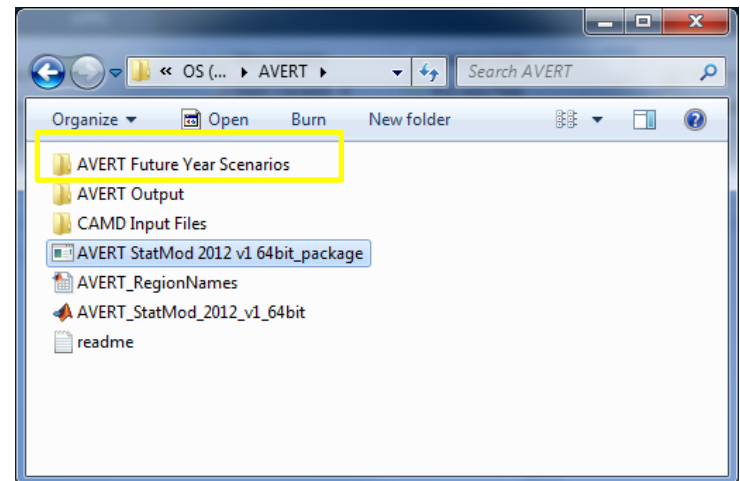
« OS (... ▸ AVERT ▸

Search AVERT

Organize ▾ Open Burn New folder

AVERT Future Year Scenarios

AVERT Output

CAMD Input Files

AVERT StatMod 2012 v1 64bit_package

AVERT_RegionNames

AVERT_StatMod_2012_v1_64bit

readme